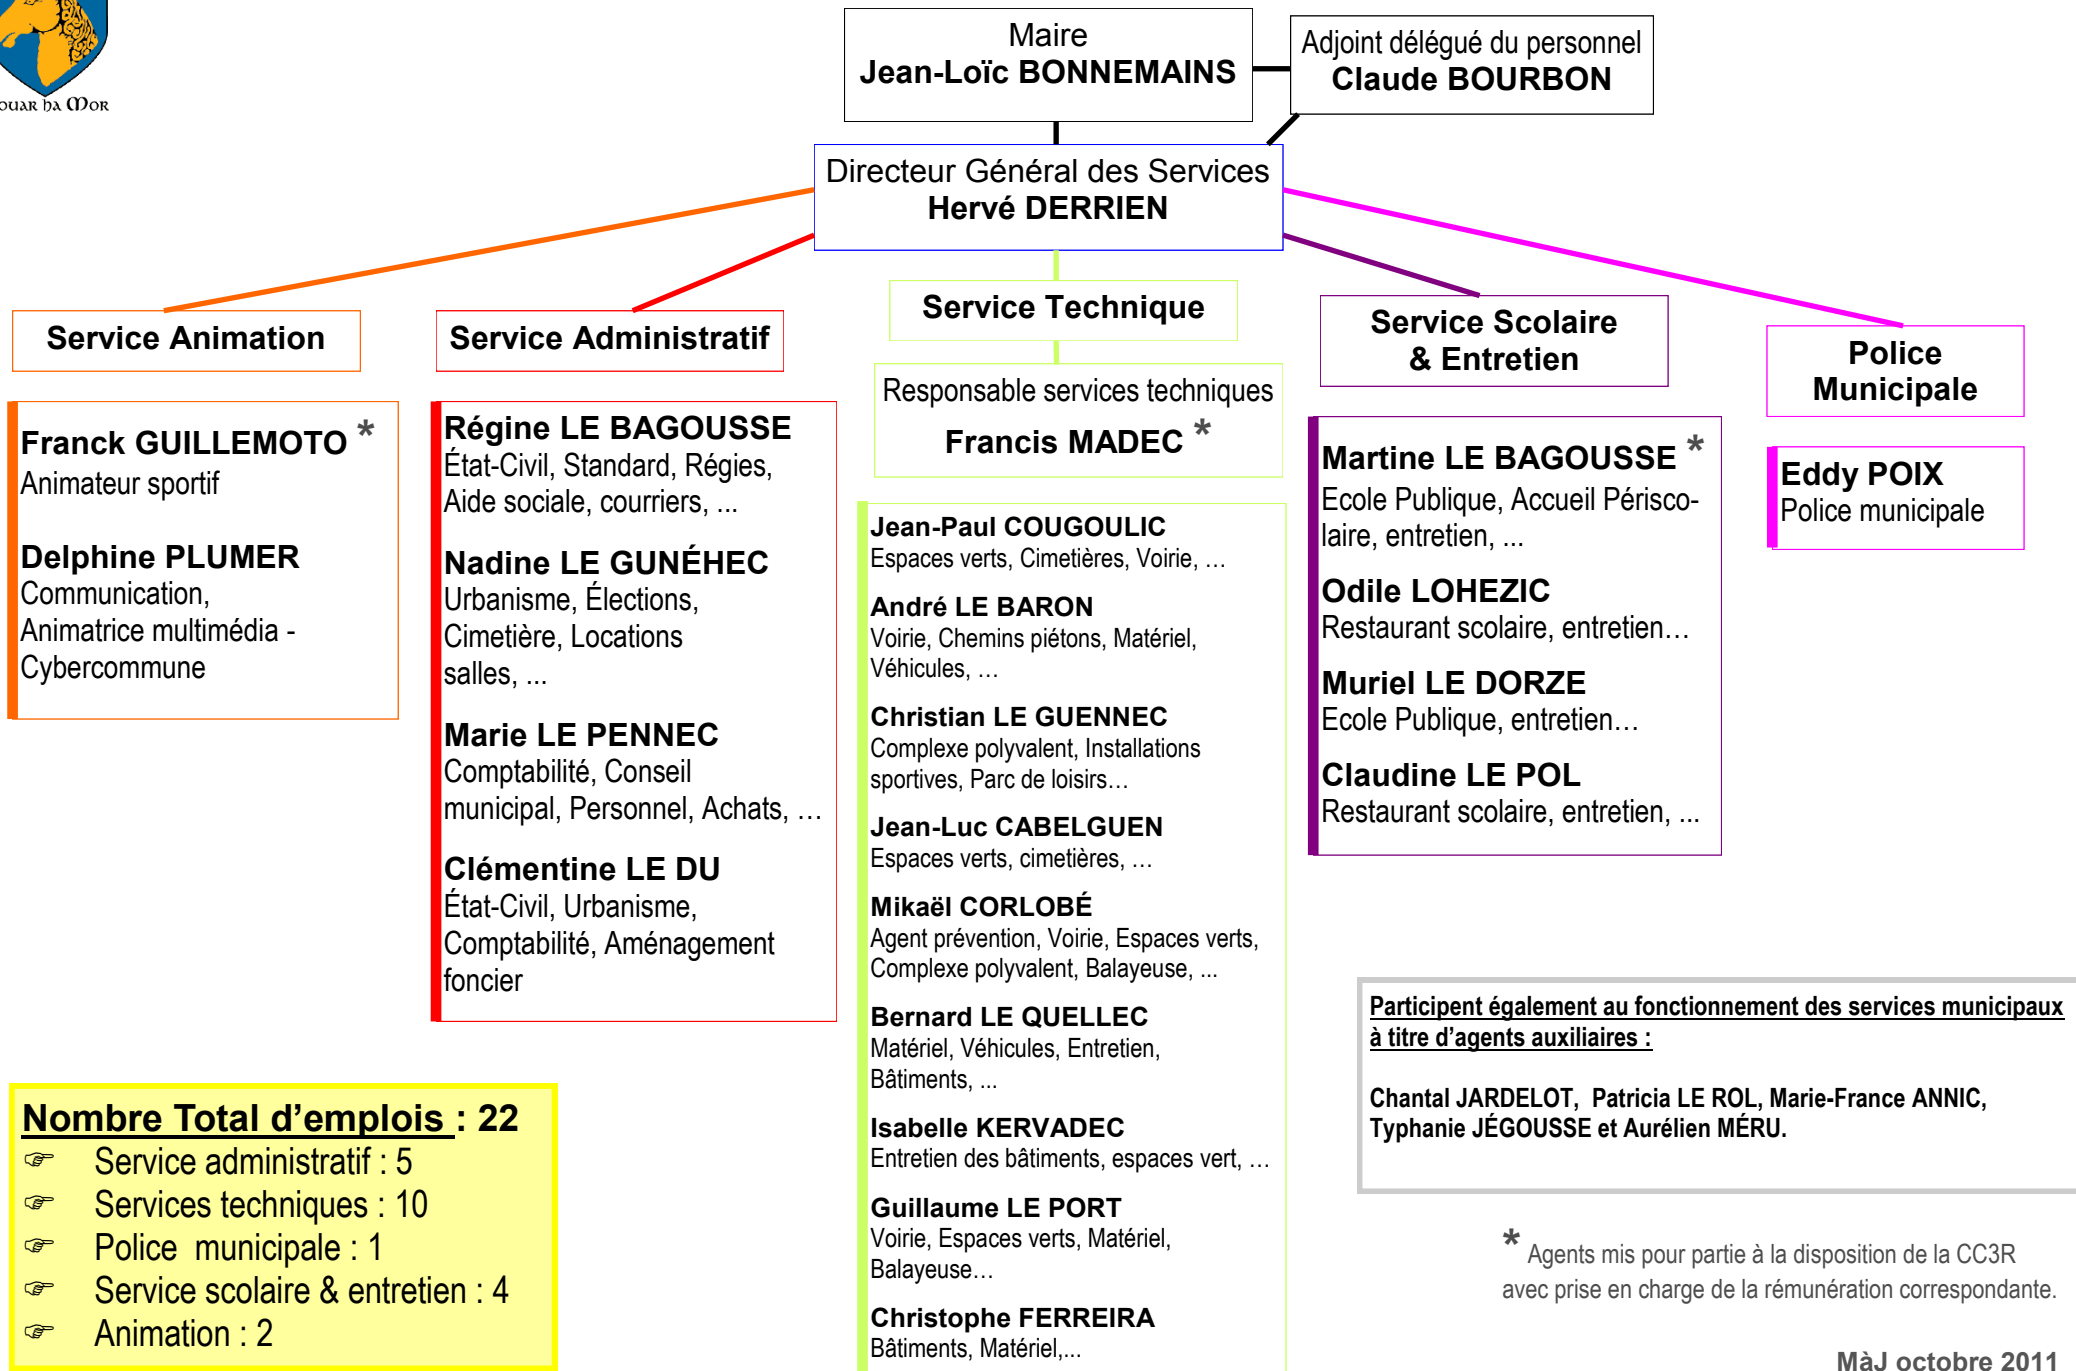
ouar ha Mor

Maire
Jean-Loïc BONNEMAINS

Adjoint délégué du personnel
Claude BOURBON

Directeur Général des Services
Hervé DERRIEN

Service Animation

Service Administratif

Service Technique

Service Scolaire & Entretien

Police Municipale

Franck GUILLEMOTO *
Animateur sportif

Delphine PLUMER
Communication, Animatrice multimédia - Cybercommune

Régine LE BAGOUSSE
État-Civil, Standard, Régies, Aide sociale, courriers, ...

Nadine LE GUNÉHEC
Urbanisme, Élections, Cimetière, Locations salles, ...

Marie LE PENNEC
Comptabilité, Conseil municipal, Personnel, Achats, …

Clémentine LE DU
État-Civil, Urbanisme, Comptabilité, Aménagement foncier

Responsable services techniques
Francis MADEC *

Jean-Paul COUGOULIC
Espaces verts, Cimetières, Voirie, ...

André LE BARON
Voirie, Chemins piétons, Matériel, Véhicules, ...

Christian LE GUENNEC
Complexe polyvalent, Installations sportives, Parc de loisirs…

Jean-Luc CABELGUEN
Espaces verts, cimetières, …

Mikaël CORLOBÉ
Agent prévention, Voirie, Espaces verts, Complexe polyvalent, Balayeuse, ...

Bernard LE QUELLEC
Matériel, Véhicules, Entretien, Bâtiments, ...

Isabelle KERVADEC
Entretien des bâtiments, espaces vert, …

Guillaume LE PORT
Voirie, Espaces verts, Matériel, Balayeuse…

Christophe FERREIRA
Bâtiments, Matériel,...

Martine LE BAGOUSSE *
Ecole Publique, Accueil Périscolaire, entretien, ...

Odile LOHEZIC
Restaurant scolaire, entretien…

Muriel LE DORZE
Ecole Publique, entretien…

Claudine LE POL
Restaurant scolaire, entretien, ...

Eddy POIX
Police municipale

Participent également au fonctionnement des services municipaux à titre d’agents auxiliaires :

Chantal JARDELOT, Patricia LE ROL, Marie-France ANNIC, Typhanie JÉGOUSSE et Aurélien MÉRU.

Nombre Total d’emplois : 22
Service administratif : 5
Services techniques : 10
Police municipale : 1
Service scolaire & entretien : 4
Animation : 2

* Agents mis pour partie à la disposition de la CC3R avec prise en charge de la rémunération correspondante.

MàJ octobre 2011